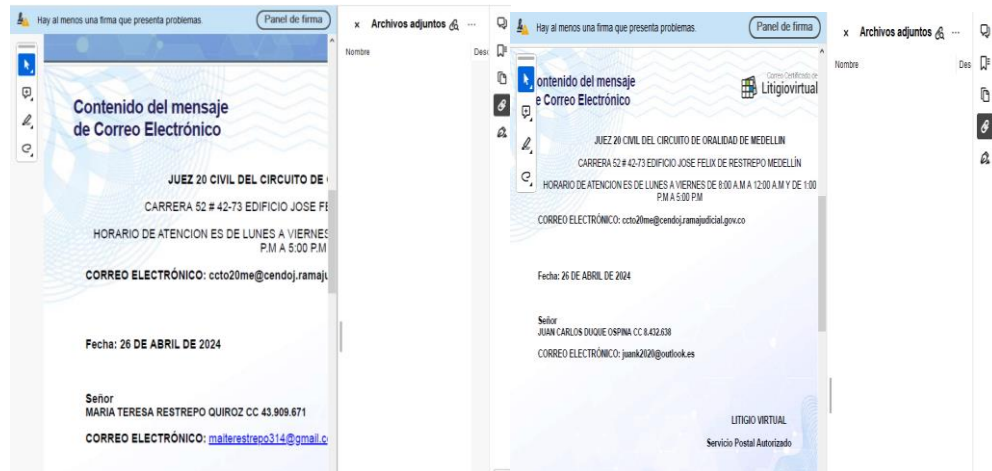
Hay al menos una firma que presenta problemas.

Panel de firma

x Archivos adjuntos

Nombre

Des

Contenido del mensaje de Correo Electrónico

JUEZ 20 CIVIL DEL CIRCUITO DE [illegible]

CARRERA 52 # 42-73 EDIFICIO JOSE FE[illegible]

HORARIO DE ATENCION ES DE LUNES A VIERNES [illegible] P.M A 5:00 P.M

CORREO ELECTRÓNICO: ccto20me@cendoj.ramaju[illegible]

Fecha: 26 DE ABRIL DE 2024

Señor
MARIA TERESA RESTREPO QUIROZ CC 43.909.671

CORREO ELECTRÓNICO: maiterestrepo314@gmail.c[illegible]

Hay al menos una firma que presenta problemas.

Panel de firma

x Archivos adjuntos

Nombre

Des

ontenido del mensaje e Correo Electrónico

Correo Certificado de Litigiovirtual

JUEZ 20 CIVIL DEL CIRCUITO DE ORALIDAD DE MEDELLIN

CARRERA 52 # 42-73 EDIFICIO JOSE FELIX DE RESTREPO MEDELLÍN

HORARIO DE ATENCION ES DE LUNES A VIERNES DE 8:00 A.M A 12:00 A.M Y DE 1:00 P.M A 5:00 P.M

CORREO ELECTRÓNICO: ccto20me@cendoj.ramajudicial.gov.co

Fecha: 26 DE ABRIL DE 2024

Señor
JUAN CARLOS DUQUE OSPINA CC 8.432.638

CORREO ELECTRÓNICO: juank2020@outlook.es

LITIGIO VIRTUAL

Servicio Postal Autorizado